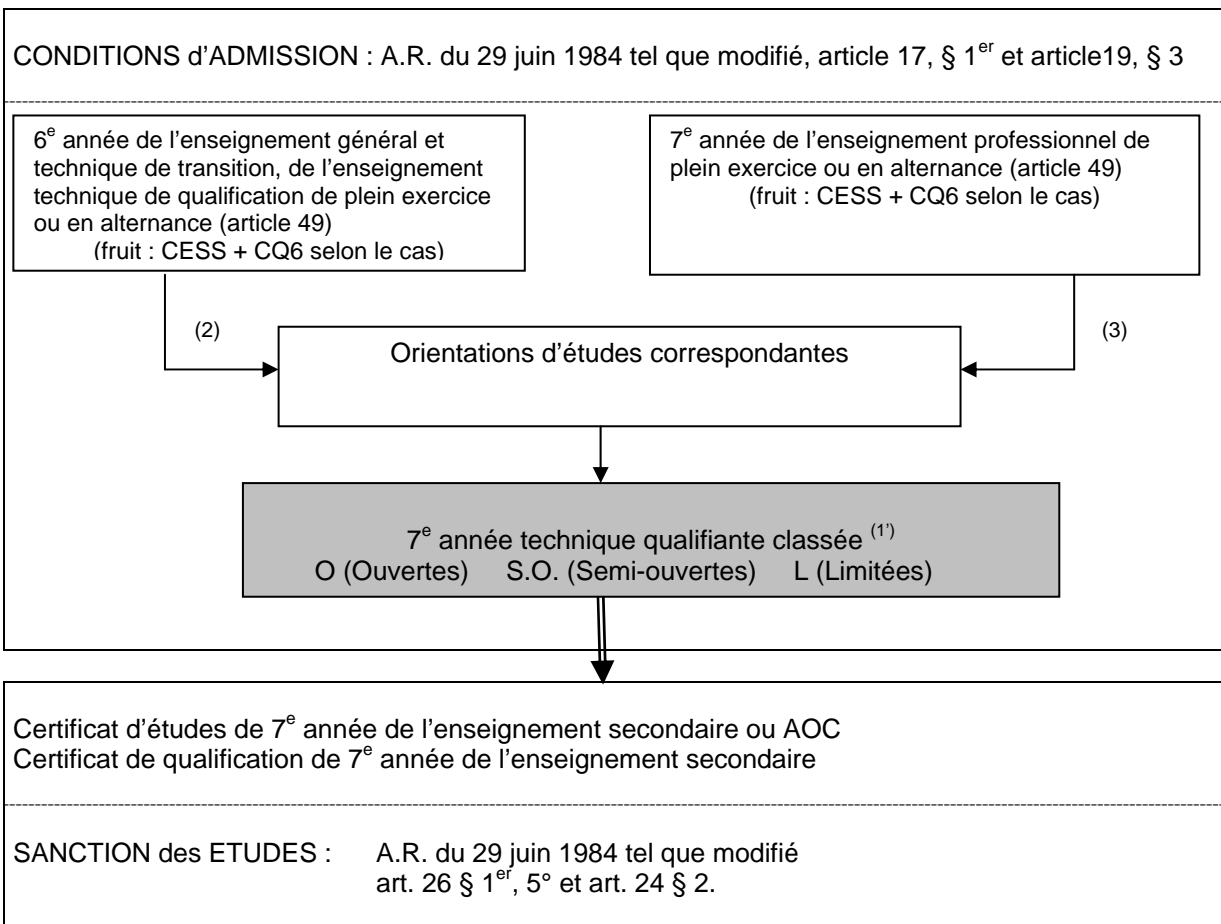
CONDITIONS d'ADMISSION : A.R. du 29 juin 1984 tel que modifié, article 17, § 1$^{er}$ et article19, § 3

6$^{e}$ année de l'enseignement général et technique de transition, de l'enseignement technique de qualification de plein exercice ou en alternance (article 49)
(fruit : CESS + CQ6 selon le cas)

7$^{e}$ année de l'enseignement professionnel de plein exercice ou en alternance (article 49)
(fruit : CESS + CQ6 selon le cas)

(2)

(3)

Orientations d'études correspondantes

7$^{e}$ année technique qualifiante classée $^{(1')}$
O (Ouvertes) S.O. (Semi-ouvertes) L (Limitées)

Certificat d'études de 7$^{e}$ année de l'enseignement secondaire ou AOC
Certificat de qualification de 7$^{e}$ année de l'enseignement secondaire

SANCTION des ETUDES : A.R. du 29 juin 1984 tel que modifié
art. 26 § 1$^{er}$, 5° et art. 24 § 2.